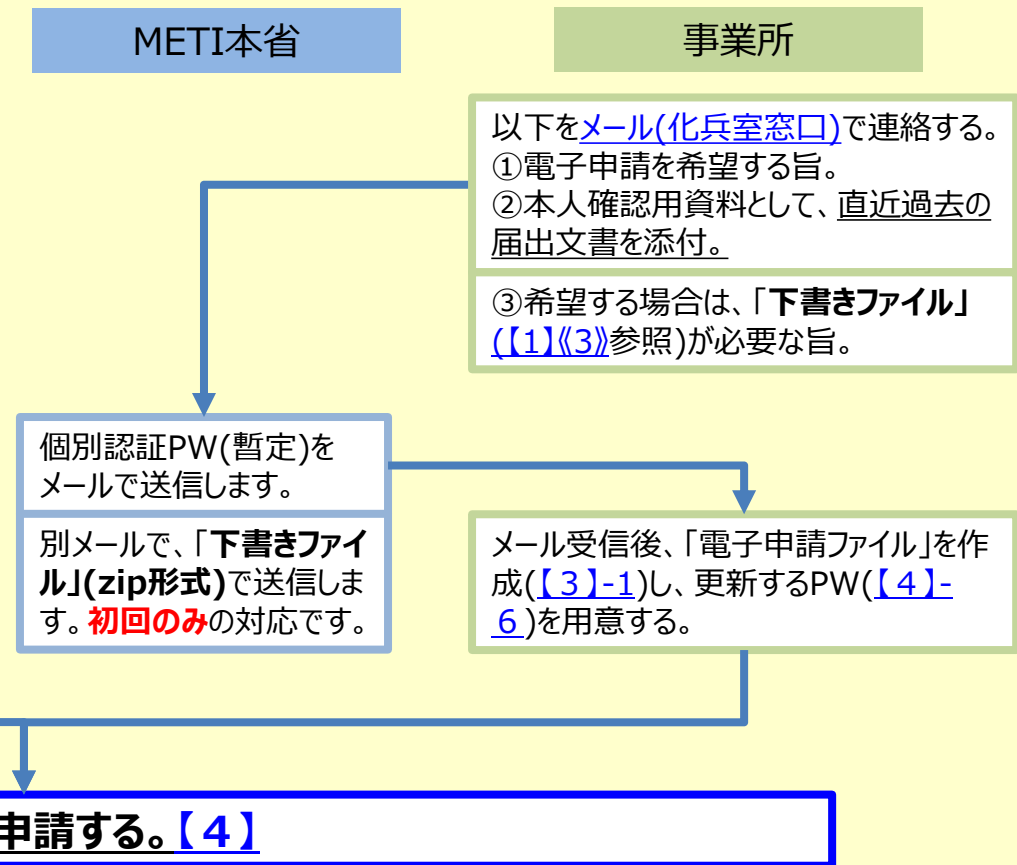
METI本省

事業所

以下をメール(化兵室窓口)で連絡する。
①電子申請を希望する旨。
②本人確認用資料として、直近過去の届出文書を添付。

③希望する場合は、「下書きファイル」(【1】《3》参照)が必要な旨。

個別認証PW(暫定)をメールで送信します。

別メールで、「下書きファイル」(zip形式)で送信します。初回のみの対応です。

メール受信後、「電子申請ファイル」を作成(【３】-1)し、更新するPW(【４】-６)を用意する。

申請する。【４】